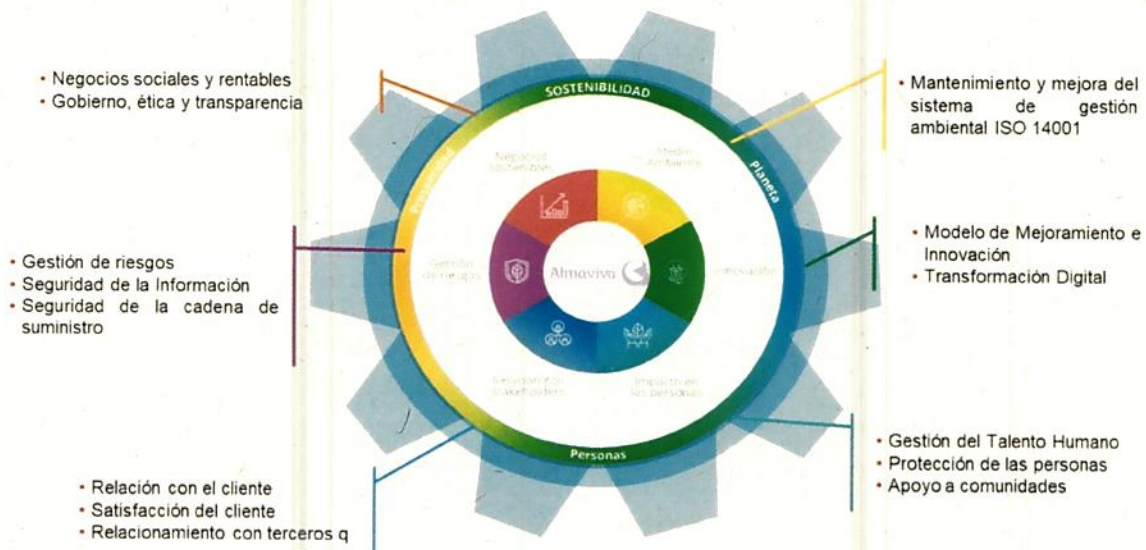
· Negocios sociales y rentables
· Gobierno, ética y transparencia

SOSTENIBILIDAD

· Mantenimiento y mejora del sistema de gestión ambiental ISO 14001

Prosperidad

Planeta

Negocios sostenibles

Medio Ambiente

· Gestión de riesgos
· Seguridad de la Información
· Seguridad de la cadena de suministro

Gestión de riesgos

Almaviva

Innovación

· Modelo de Mejoramiento e Innovación
· Transformación Digital

Relación con stakeholders

Impacto en las personas

Personas

· Gestión del Talento Humano
· Protección de las personas
· Apoyo a comunidades

· Relación con el cliente
· Satisfacción del cliente
· Relacionamiento con terceros q